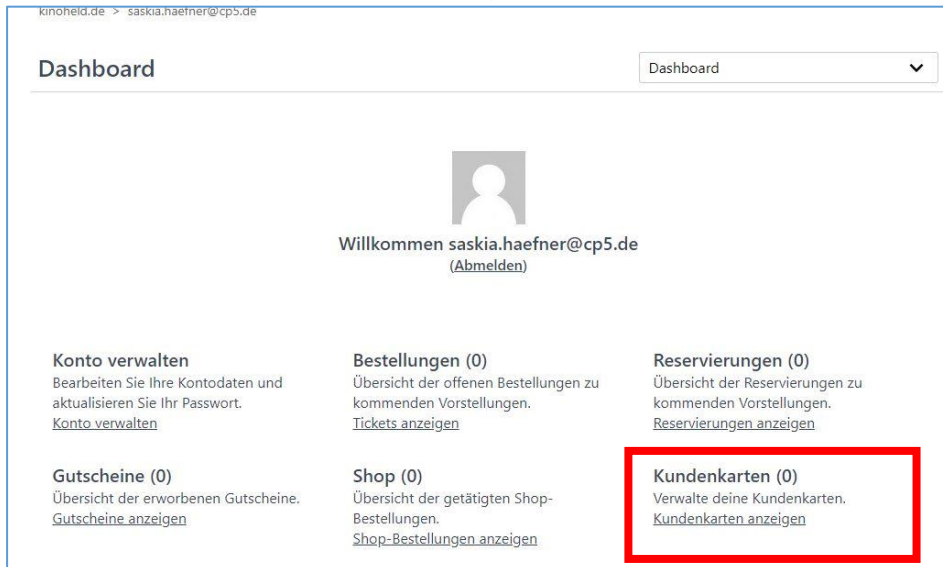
kinoheld.de > saskia.haefner@cp5.de

Dashboard

Dashboard

Willkommen saskia.haefner@cp5.de
(Abmelden)

Konto verwalten
Bearbeiten Sie Ihre Kontodaten und aktualisieren Sie Ihr Passwort.
Konto verwalten

Bestellungen (0)
Übersicht der offenen Bestellungen zu kommenden Vorstellungen.
Tickets anzeigen

Reservierungen (0)
Übersicht der Reservierungen zu kommenden Vorstellungen.
Reservierungen anzeigen

Gutscheine (0)
Übersicht der erworbenen Gutscheine.
Gutscheine anzeigen

Shop (0)
Übersicht der getätigten Shop-Bestellungen.
Shop-Bestellungen anzeigen

Kundenkarten (0)
Verwalte deine Kundenkarten.
Kundenkarten anzeigen